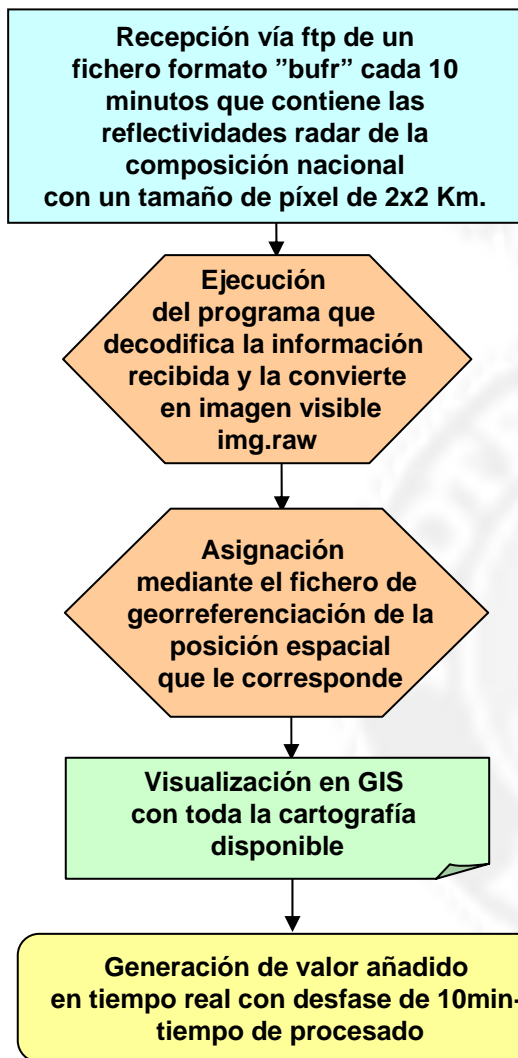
Recepción vía ftp de un fichero formato ”bufr” cada 10 minutos que contiene las reflectividades radar de la composición nacional con un tamaño de píxel de 2x2 Km.

Ejecución del programa que decodifica la información recibida y la convierte en imagen visible img.raw

Asignación mediante el fichero de georreferenciación de la posición espacial que le corresponde

Visualización en GIS con toda la cartografía disponible

Generación de valor añadido en tiempo real con desfase de 10min-tiempo de procesado